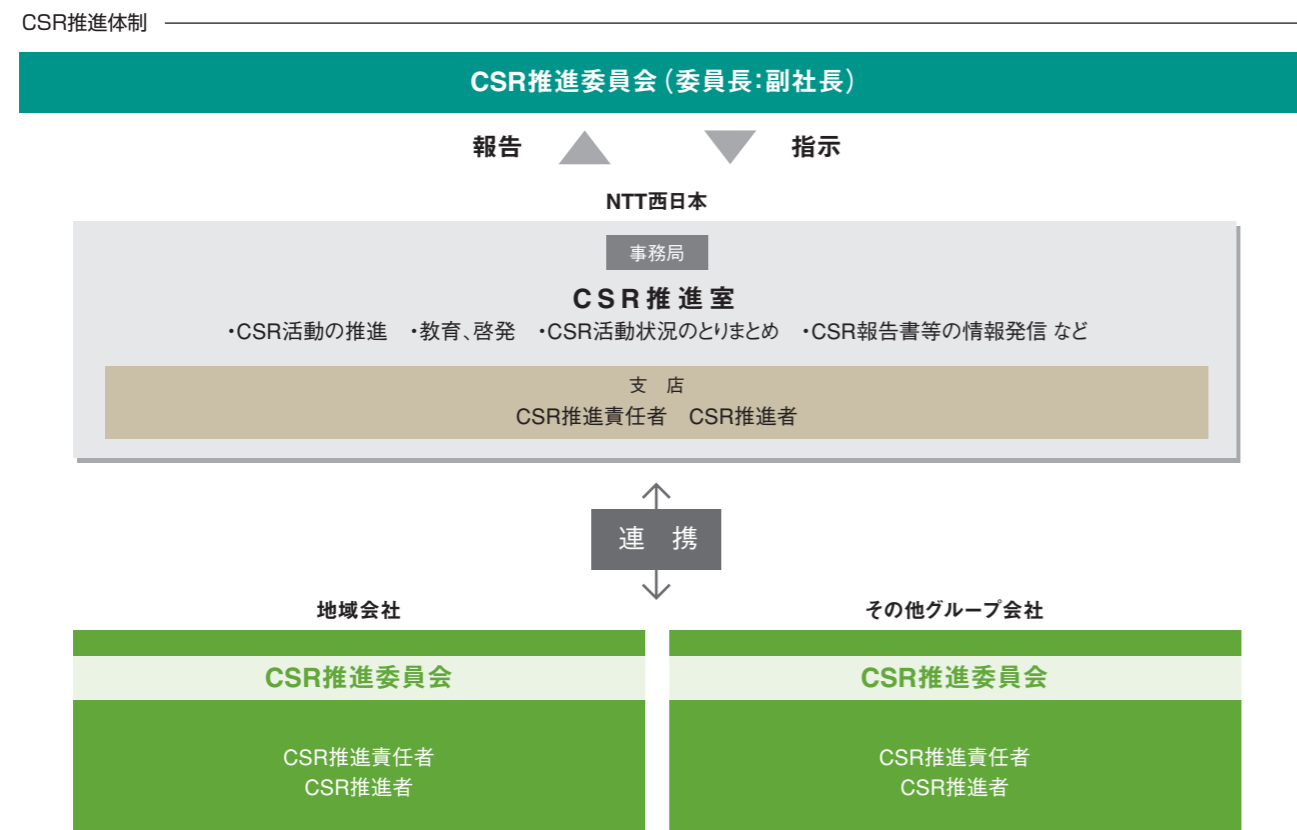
CSR推進体制

CSR推進委員会（委員長：副社長）

報告

指示

NTT西日本

事務局

CSR推進室

・CSR活動の推進　・教育、啓発　・CSR活動状況のとりまとめ　・CSR報告書等の情報発信 など

支 店

CSR推進責任者　CSR推進者

連 携

地域会社

CSR推進委員会

CSR推進責任者
CSR推進者

その他グループ会社

CSR推進委員会

CSR推進責任者
CSR推進者